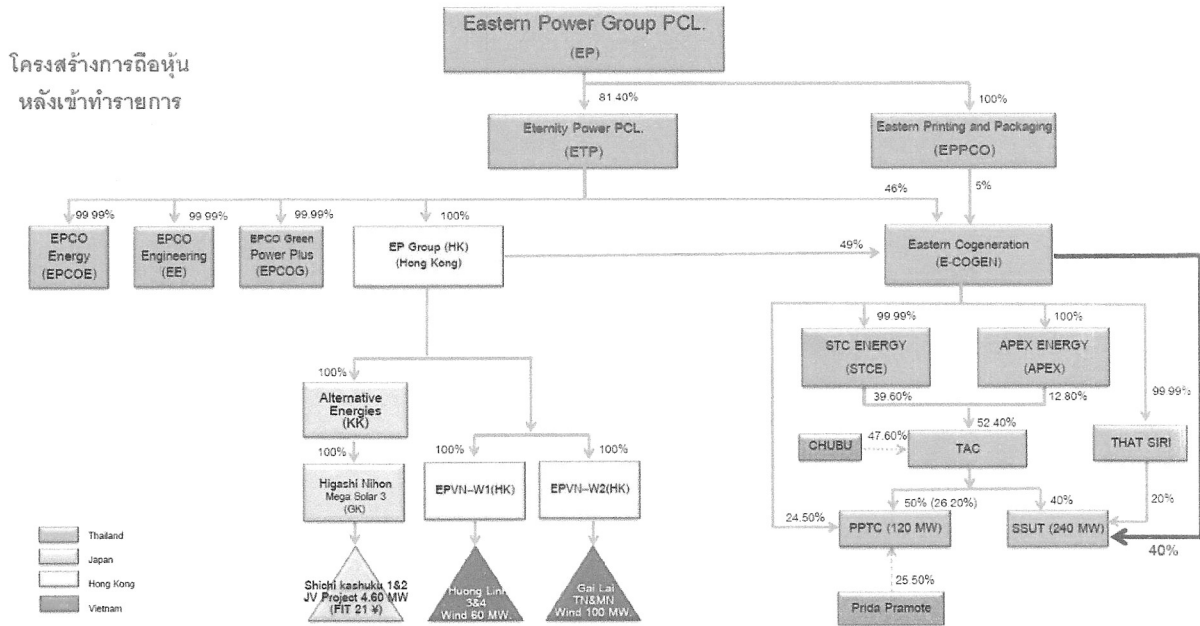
โครงสร้างการถือหุ้น หลังเข้าทำรายการ

Eastern Power Group PCL.
(EP)

81.40%

100%

Eternity Power PCL.
(ETP)

Eastern Printing and Packaging
(EPPCO)

46%

5%

99.99%

99.99%

99.99%

100%

EPCO Energy (EPCOE)

EPCO Engineering (EE)

EPCO Green Power Plus (EPCOG)

EP Group (HK) (Hong Kong)

49%

Eastern Cogeneration
(E-COGEN)

99.99%

100%

STC ENERGY
(STCE)

APEX ENERGY
(APEX)

39.60%

12.80%

52.40%

99.99%

CHUBU

47.60%

TAC

THAT SIRI

50% (26.20%)

40%

20%

24.50%

PPTC (120 MW)

SSUT (240 MW)

40%

25.50%

Prida Pramote

100%

Alternative Energies (KK)

100%

Higashi Nihon Mega Solar 3 (GK)

100%

100%

EPVN-W1(HK)

EPVN-W2(HK)

Shichi kashuku 1&2 JV Project 4.60 MW (FIT 21 ¥)

Huong Linh 3&4 Wind 60 MW.

Gai Lai TN&MN Wind 100 MW.

Thailand

Japan

Hong Kong

Vietnam